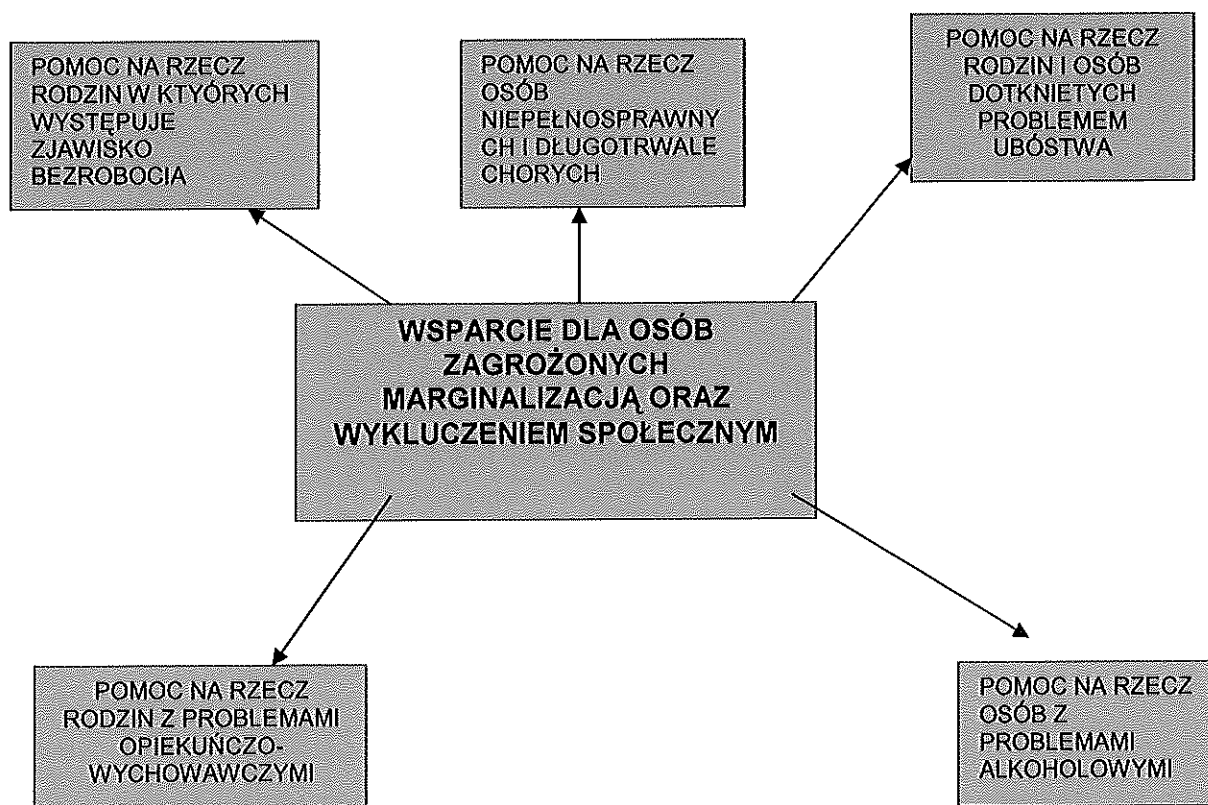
POMOC NA RZECZ RODZIN W KTYÓRYCH WYSTĘPUJE ZJAWISKO BEZROBOCIA

POMOC NA RZECZ OSÓB NIEPEŁNOSPRAWNYCH I DŁUGOTRWALE CHORYCH

POMOC NA RZECZ RODZIN I OSÓB DOTKNIETYCH PROBLEMEM UBÓSTWA

WSPARCIE DLA OSÓB ZAGROŻONYCH MARGINALIZACJĄ ORAZ WYKLUCZENIEM SPOŁECZNYM

POMOC NA RZECZ RODZIN Z PROBLEMAMI OPIEKUŃCZO-WYCHOWAWCZYMI

POMOC NA RZECZ OSÓB Z PROBLEMAMI ALKOHOLOWYMI